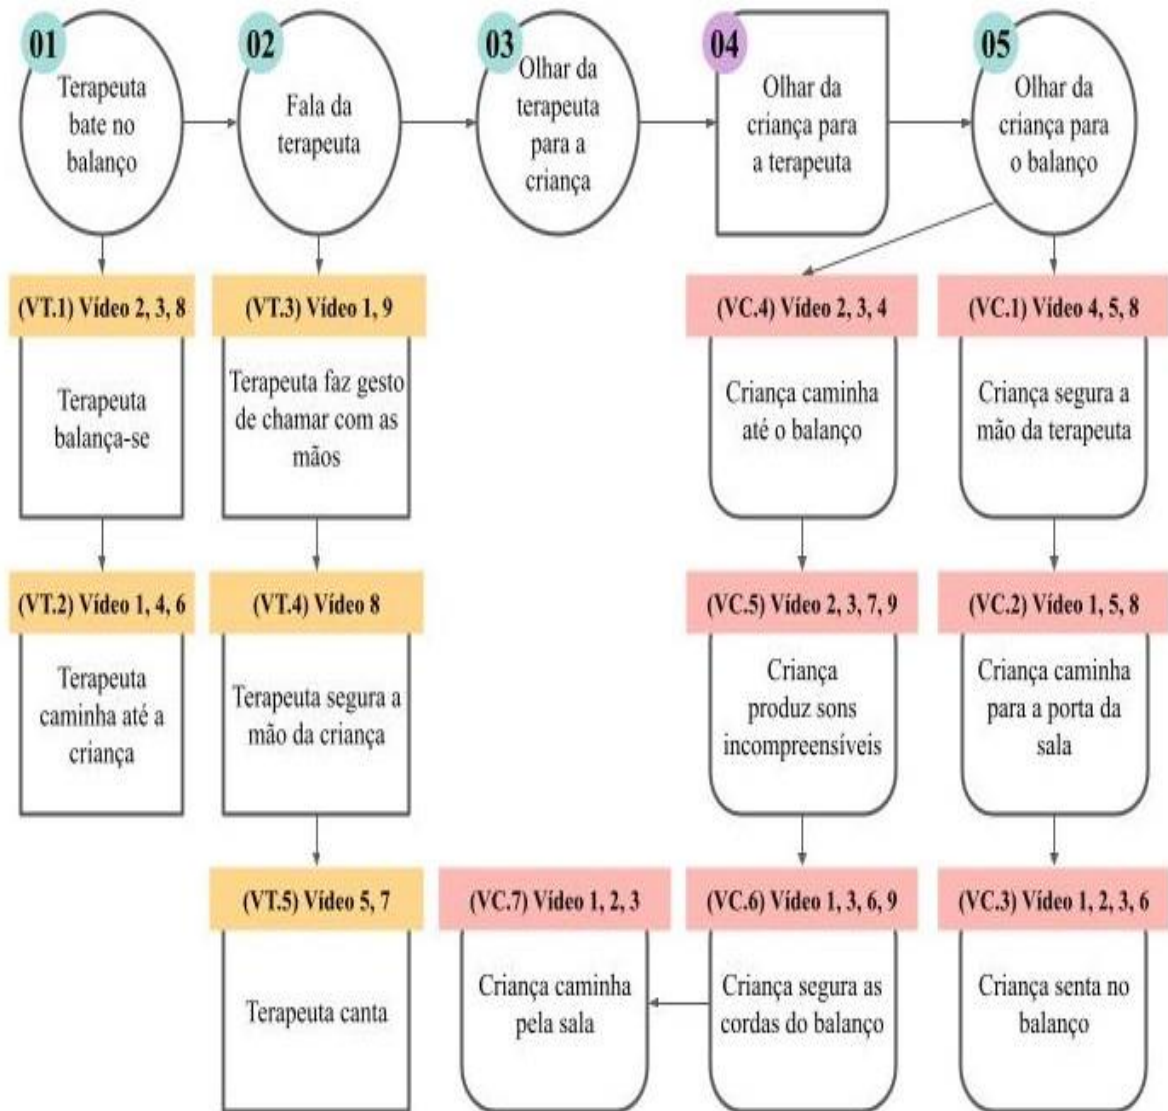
01
Terapeuta bate no balanço

02
Fala da terapeuta

03
Olhar da terapeuta para a criança

04
Olhar da criança para a terapeuta

05
Olhar da criança para o balanço

(VT.1) Vídeo 2, 3, 8
Terapeuta balança-se

(VT.3) Vídeo 1, 9
Terapeuta faz gesto de chamar com as mãos

(VC.4) Vídeo 2, 3, 4
Criança caminha até o balanço

(VC.1) Vídeo 4, 5, 8
Criança segura a mão da terapeuta

(VT.2) Vídeo 1, 4, 6
Terapeuta caminha até a criança

(VT.4) Vídeo 8
Terapeuta segura a mão da criança

(VC.5) Vídeo 2, 3, 7, 9
Criança produz sons incompreensíveis

(VC.2) Vídeo 1, 5, 8
Criança caminha para a porta da sala

(VT.5) Vídeo 5, 7
Terapeuta canta

(VC.7) Vídeo 1, 2, 3
Criança caminha pela sala

(VC.6) Vídeo 1, 3, 6, 9
Criança segura as cordas do balanço

(VC.3) Vídeo 1, 2, 3, 6
Criança senta no balanço